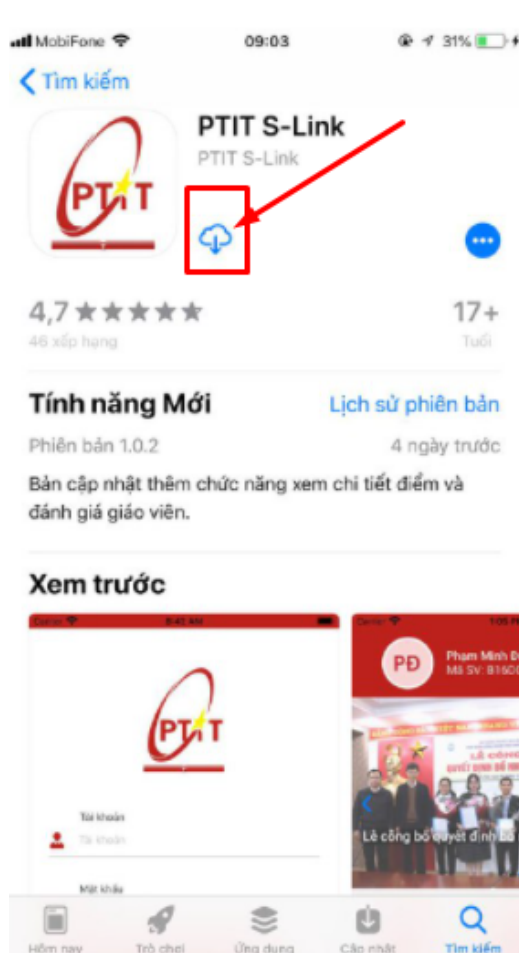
MobiFone 09:03 31%

Tìm kiếm

PTIT

PTIT S-Link
PTIT S-Link

4,7 ★★★★★
46 xếp hạng

17+
Tuổi

Tính năng Mới
Lịch sử phiên bản

Phiên bản 1.0.2
4 ngày trước

Bản cập nhật thêm chức năng xem chi tiết điểm và đánh giá giáo viên.

Xem trước

PTIT

Tài khoản
Tài khoản

Mật khẩu

PĐ
Phạm Minh Đ
Mã SV: B15D

Lễ công bố quyết định bổ

Hôm nay
Trò chơi
Ứng dụng
Cập nhật
Tìm kiếm